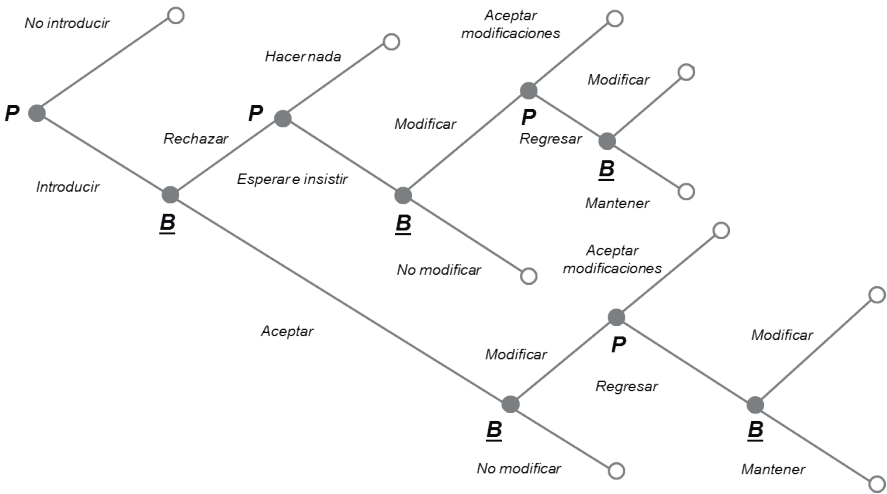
No introducir

P

Introducir

B

Rechazar

P

Hacer nada

Esperar e insistir

B

Modificar

No modificar

Aceptar modificaciones

P

Regresar

Modificar

B

Mantener

Aceptar

Aceptar modificaciones

Modificar

P

Regresar

B

No modificar

Modificar

B

Mantener